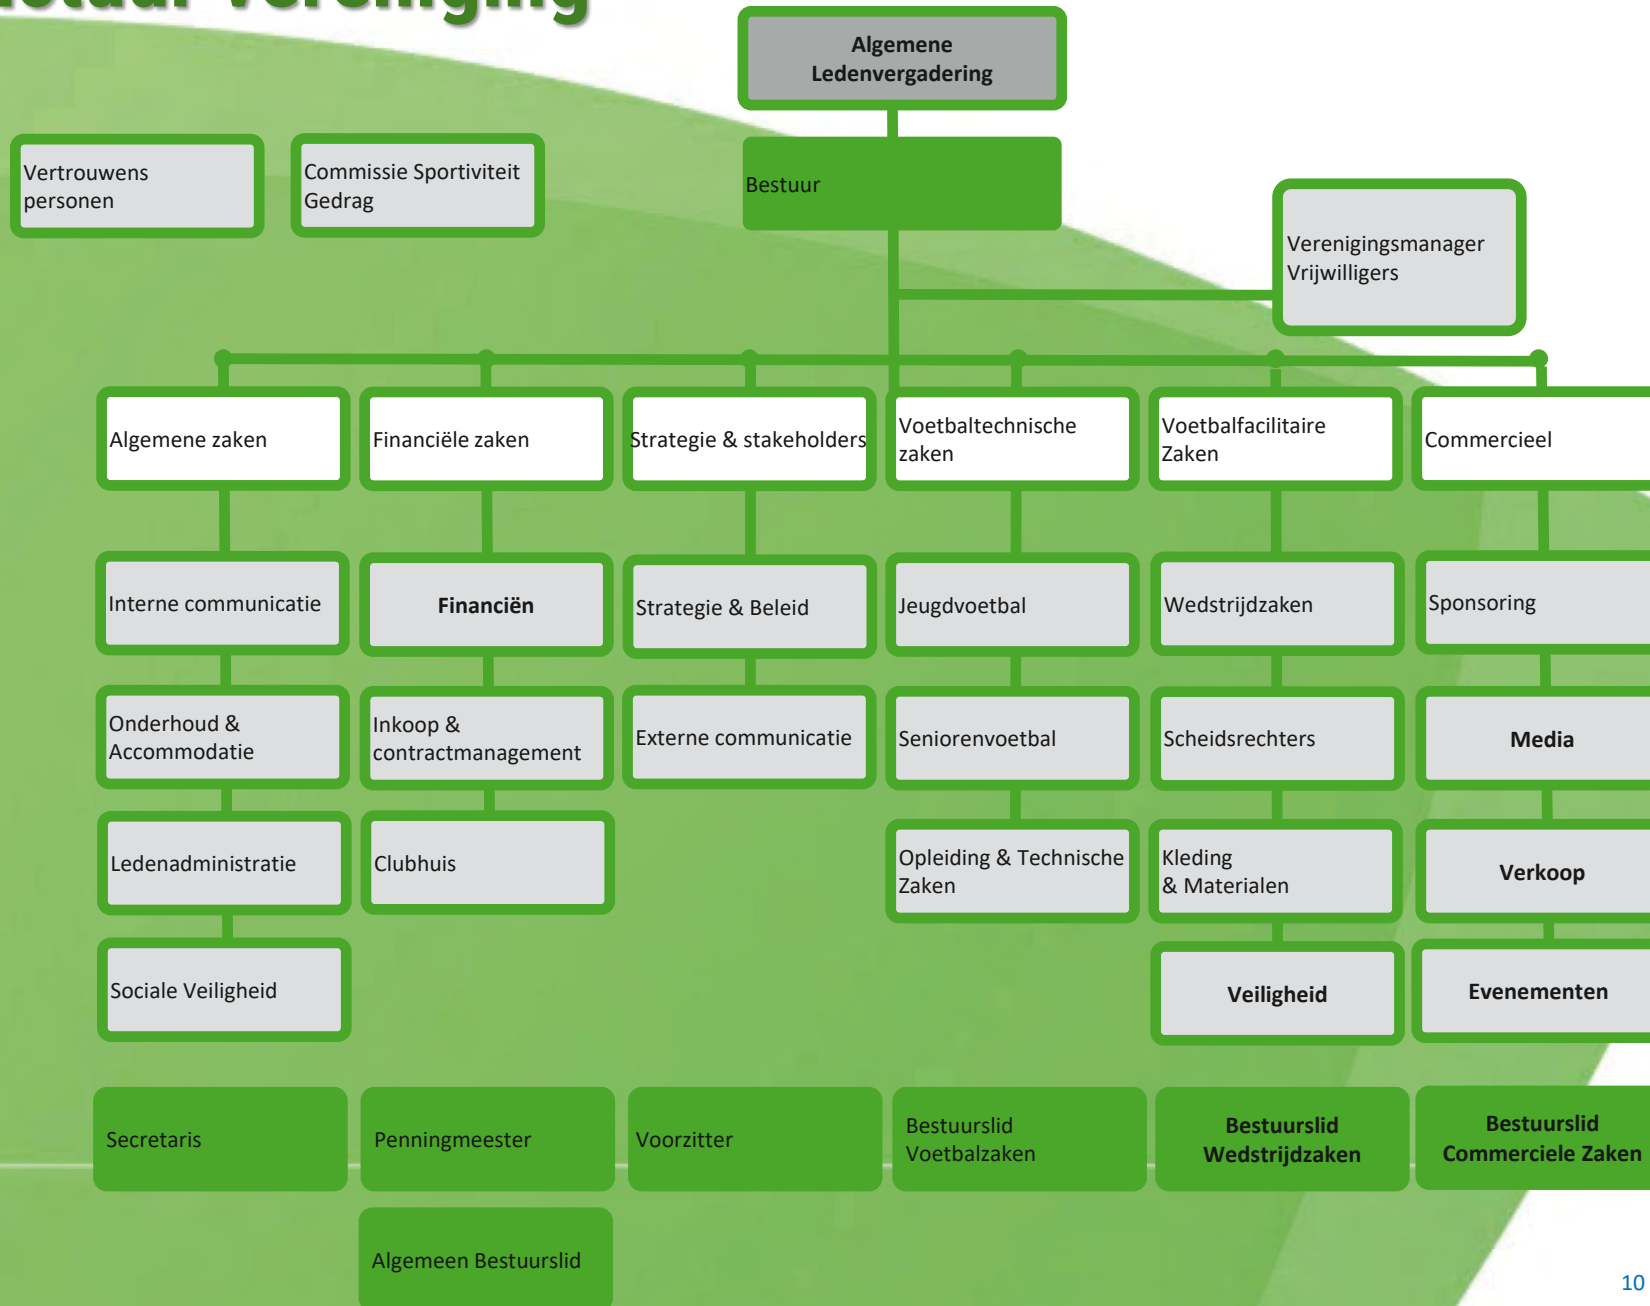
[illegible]uur Vereniging

Algemene Ledenvergadering

Vertrouwens personen

Commissie Sportiviteit Gedrag

Bestuur

Verenigingsmanager Vrijwilligers

Algemene zaken

Financiële zaken

Strategie & stakeholders

Voetbaltechnische zaken

Voetbalfacilitaire Zaken

Commercieel

Interne communicatie

Financiën

Strategie & Beleid

Jeugdvoetbal

Wedstrijdzaken

Sponsoring

Onderhoud & Accommodatie

Inkoop & contractmanagement

Externe communicatie

Seniorenvoetbal

Scheidsrechters

Media

Ledenadministratie

Clubhuis

Opleiding & Technische Zaken

Kleding & Materialen

Verkoop

Sociale Veiligheid

Veiligheid

Evenementen

Secretaris

Penningmeester

Voorzitter

Bestuurslid Voetbalzaken

Bestuurslid Wedstrijdzaken

Bestuurslid Commerciele Zaken

Algemeen Bestuurslid

10